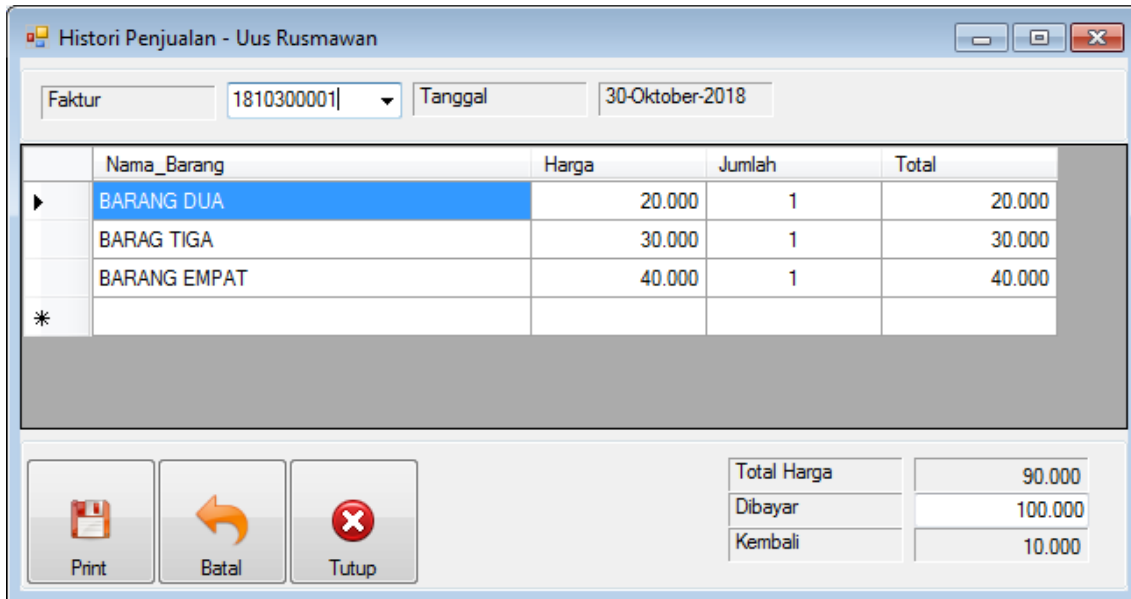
Histori Penjualan - Uus Rusmawan

Faktur 1810300001 Tanggal 30-Oktober-2018

| | Nama_Barang | Harga | Jumlah | Total |
|---|---|---|---|---|
| ▶ | BARANG DUA | 20.000 | 1 | 20.000 |
| | BARAG TIGA | 30.000 | 1 | 30.000 |
| | BARANG EMPAT | 40.000 | 1 | 40.000 |
| * | | | | |

Print Batal Tutup

Total Harga 90.000
Dibayar 100.000
Kembali 10.000